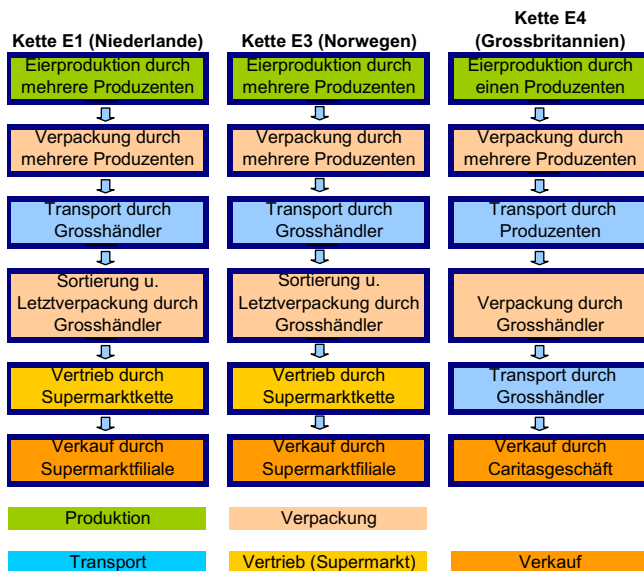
Kette E1 (Niederlande)

Eierproduktion durch mehrere Produzenten

Verpackung durch mehrere Produzenten

Transport durch Grosshändler

Sortierung u. Letztverpackung durch Grosshändler

Vertrieb durch Supermarktkette

Verkauf durch Supermarktfiliale

Kette E3 (Norwegen)

Eierproduktion durch mehrere Produzenten

Verpackung durch mehrere Produzenten

Transport durch Grosshändler

Sortierung u. Letztverpackung durch Grosshändler

Vertrieb durch Supermarktkette

Verkauf durch Supermarktfiliale

Kette E4 (Grossbritannien)

Eierproduktion durch einen Produzenten

Verpackung durch mehrere Produzenten

Transport durch Produzenten

Verpackung durch Grosshändler

Transport durch Grosshändler

Verkauf durch Caritasgeschäft

Produktion

Verpackung

Transport

Vertrieb (Supermarkt)

Verkauf